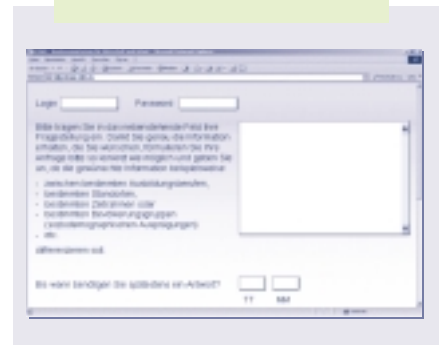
Login

Password

Bitte tragen Sie in das nebenstehende Feld Ihre Fragestellung ein. Damit Sie genau die Information erhalten, die Sie wünschen, formulieren Sie Ihre Anfrage bitte so konkret wie möglich und geben Sie an, ob die gewünschte Information beispielsweise

- zwischen bestimmten Ausbildungsgängen,
- bestimmten Standorten,
- bestimmten Zeiträumen oder
- bestimmten Bevölkerungsgruppen (soziodemographischen Ausprägungen)
- etc.

differenzieren soll.

Bis wann benötigen Sie spätestens ein Antwort?

TT

MM